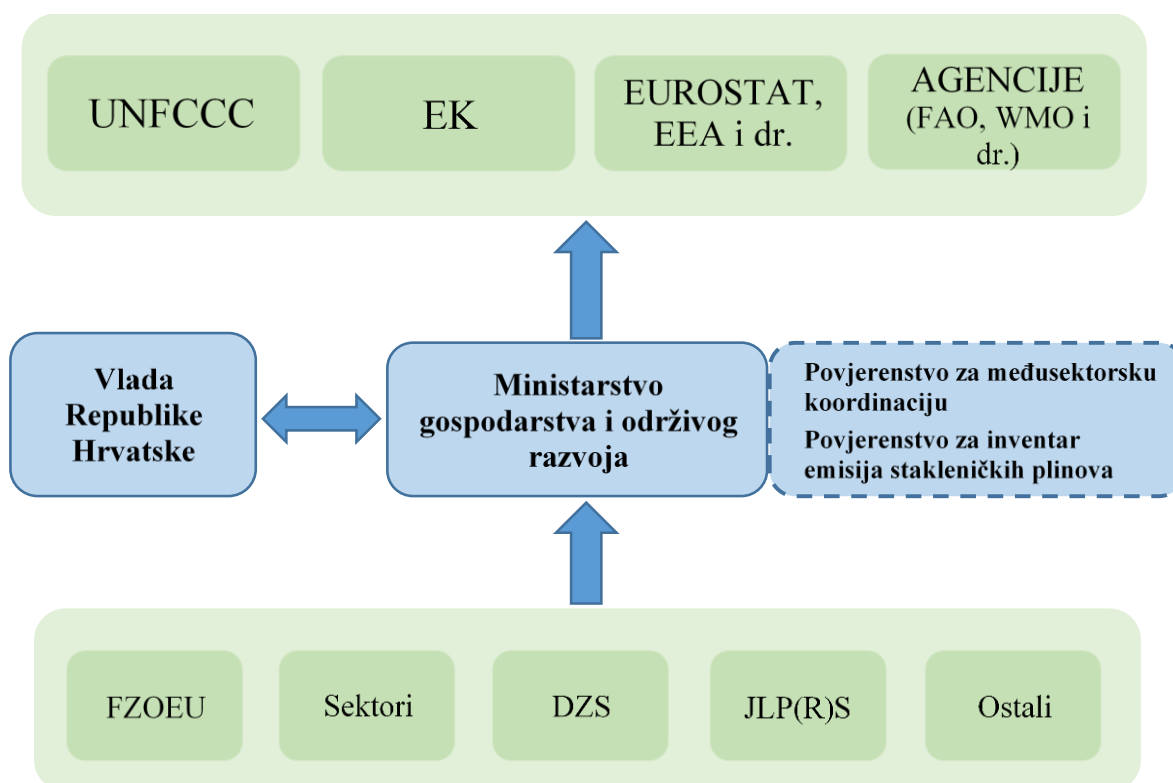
UNFCCC

EK

EUROSTAT, EEA i dr.

AGENCIJE (FAO, WMO i dr.)

Vlada Republike Hrvatske

Ministarstvo gospodarstva i održivog razvoja

Povjerenstvo za međusektorsku koordinaciju

Povjerenstvo za inventar emisija stakleničkih plinova

FZOEU

Sektori

DZS

JLP(R)S

Ostali